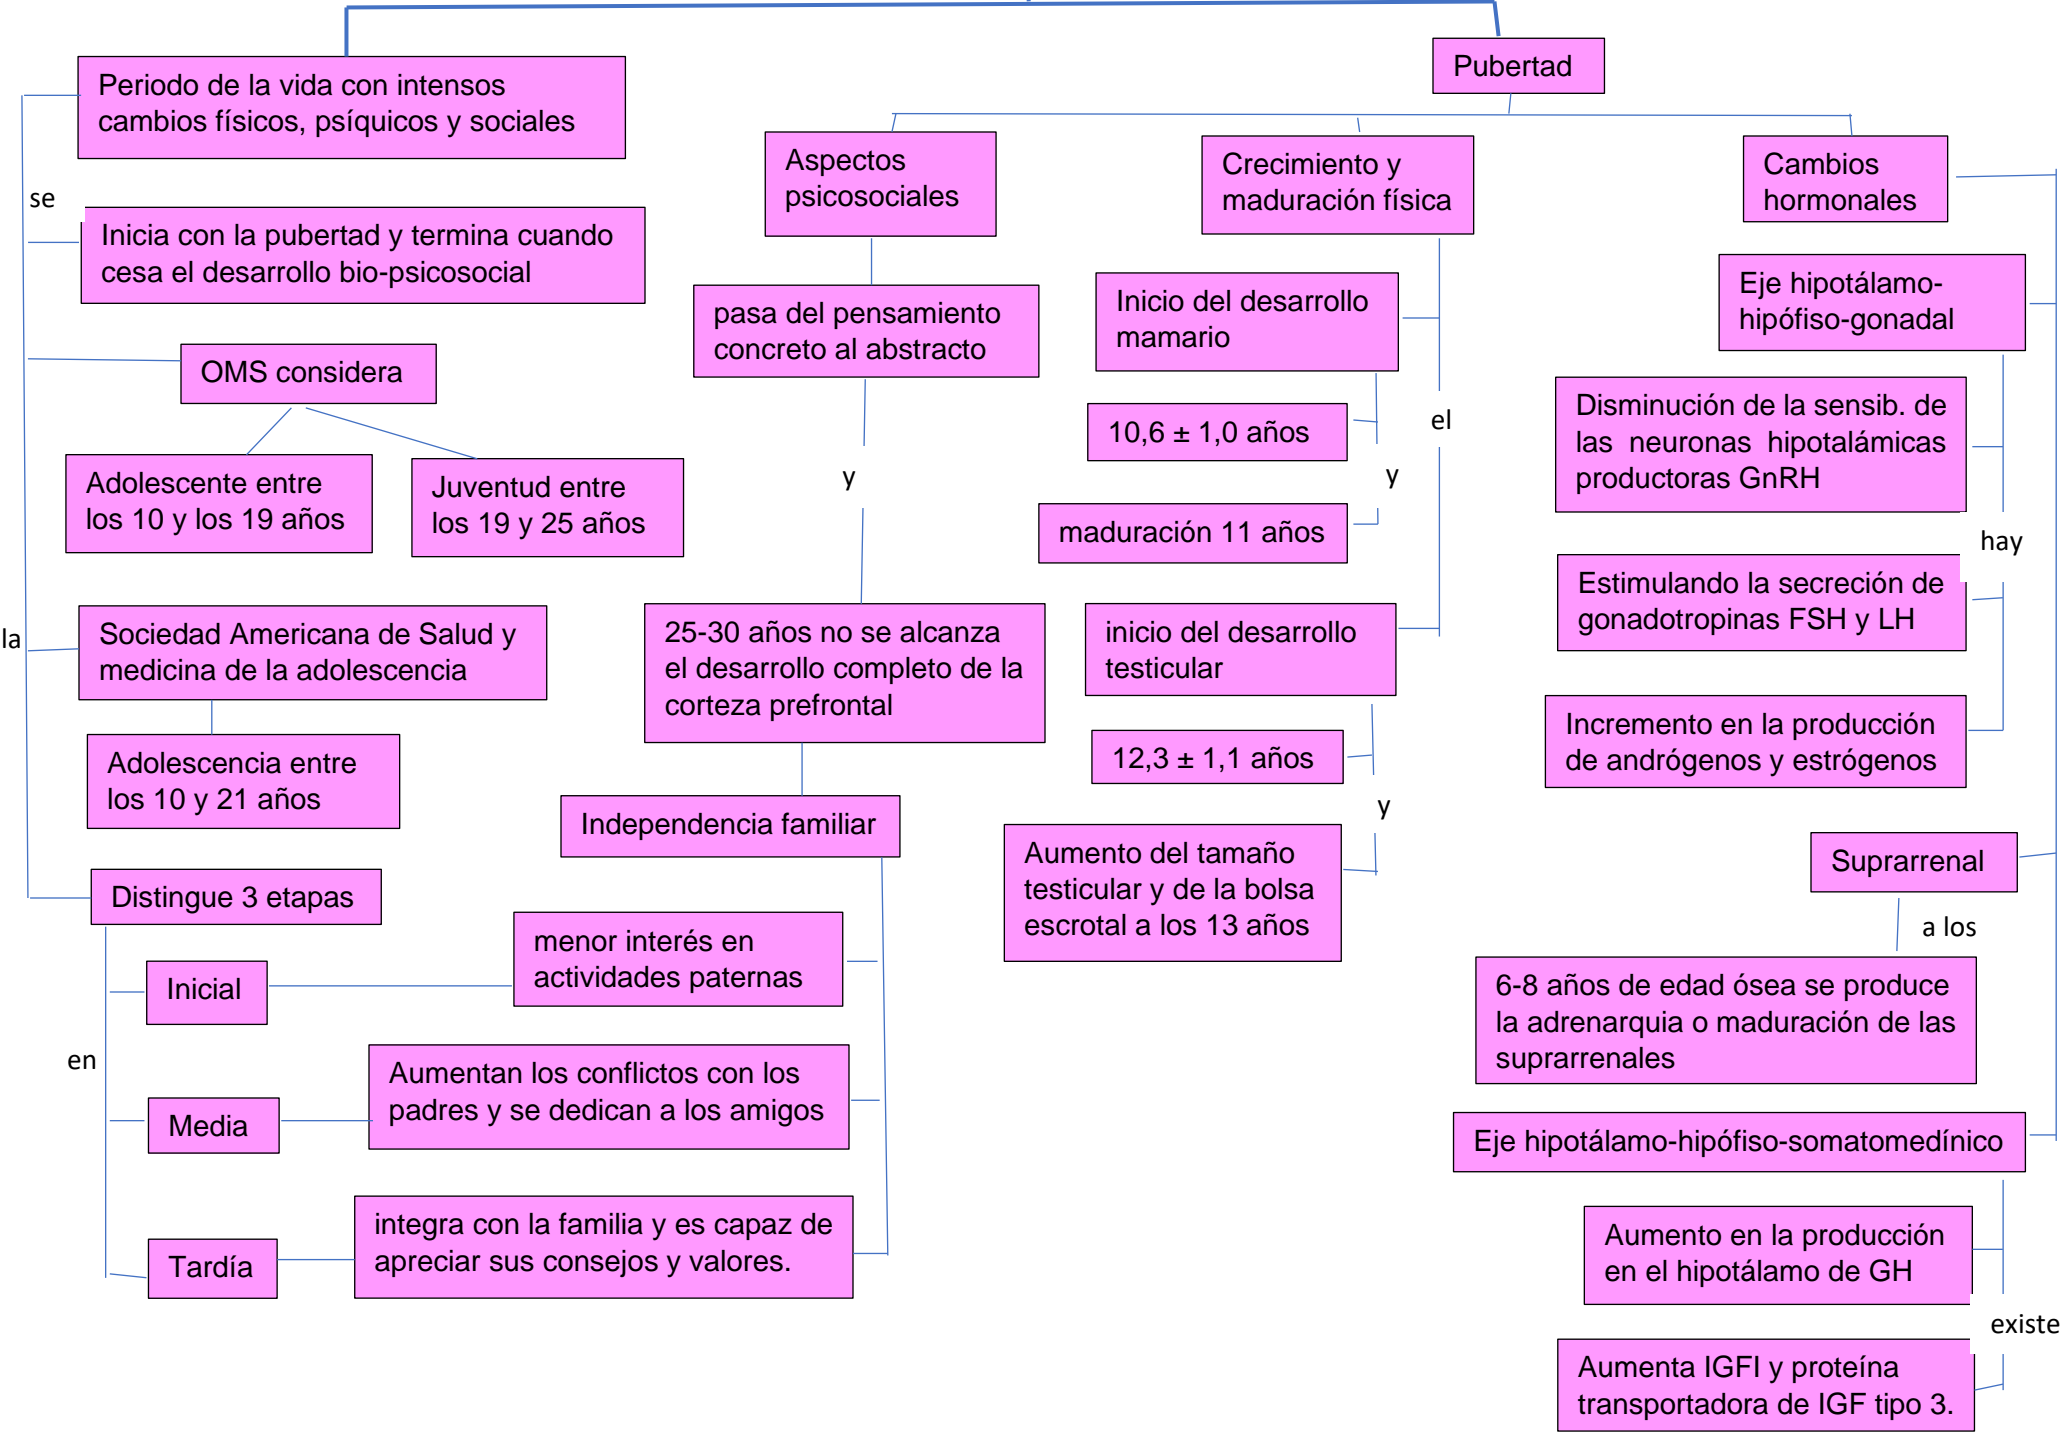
Periodo de la vida con intensos cambios físicos, psíquicos y sociales

se

Inicia con la pubertad y termina cuando cesa el desarrollo bio-psicosocial

OMS considera

Adolescente entre los 10 y los 19 años

Juventud entre los 19 y 25 años

la

Sociedad Americana de Salud y medicina de la adolescencia

Adolescencia entre los 10 y 21 años

Distingue 3 etapas

en

Inicial

menor interés en actividades paternas

Media

Aumentan los conflictos con los padres y se dedican a los amigos

Tardía

integra con la familia y es capaz de apreciar sus consejos y valores.

Pubertad

Aspectos psicosociales

pasa del pensamiento concreto al abstracto

y

25-30 años no se alcanza el desarrollo completo de la corteza prefrontal

Independencia familiar

Crecimiento y maduración física

el

Inicio del desarrollo mamario

10,6 ± 1,0 años

y

maduración 11 años

inicio del desarrollo testicular

12,3 ± 1,1 años

y

Aumento del tamaño testicular y de la bolsa escrotal a los 13 años

Cambios hormonales

Eje hipotálamo-hipófiso-gonadal

Disminución de la sensib. de las neuronas hipotalámicas productoras GnRH

hay

Estimulando la secreción de gonadotropinas FSH y LH

Incremento en la producción de andrógenos y estrógenos

Suprarrenal

a los

6-8 años de edad ósea se produce la adrenarquia o maduración de las suprarrenales

Eje hipotálamo-hipófiso-somatomedínico

Aumento en la producción en el hipotálamo de GH

existe

Aumenta IGFI y proteína transportadora de IGF tipo 3.